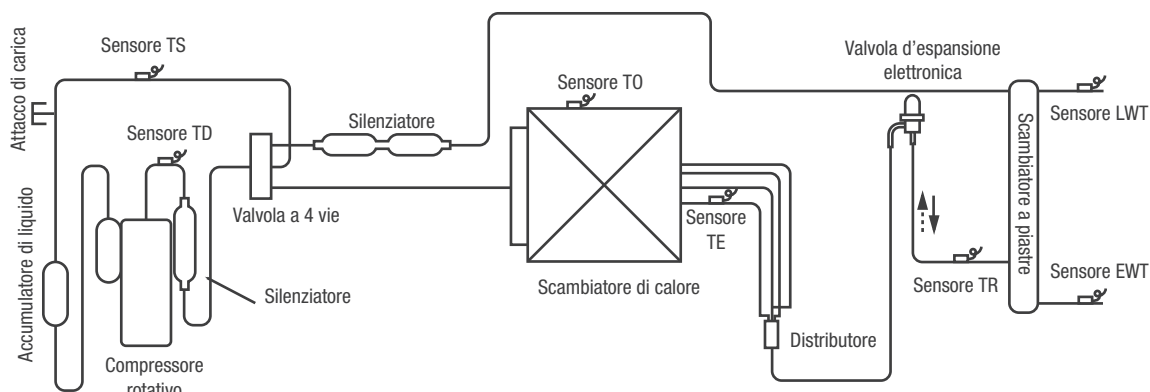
Attacco di carica

Sensore TS

Sensore TD

Valvola a 4 vie

Silenziatore

Sensore TO

Valvola d'espansione elettronica

Sensore LWT

Scambiatore a piastre

Sensore EWT

Sensore TR

Sensore TE

Scambiatore di calore

Distributore

Silenziatore

Accumulatore di liquido

Compressore rotativo